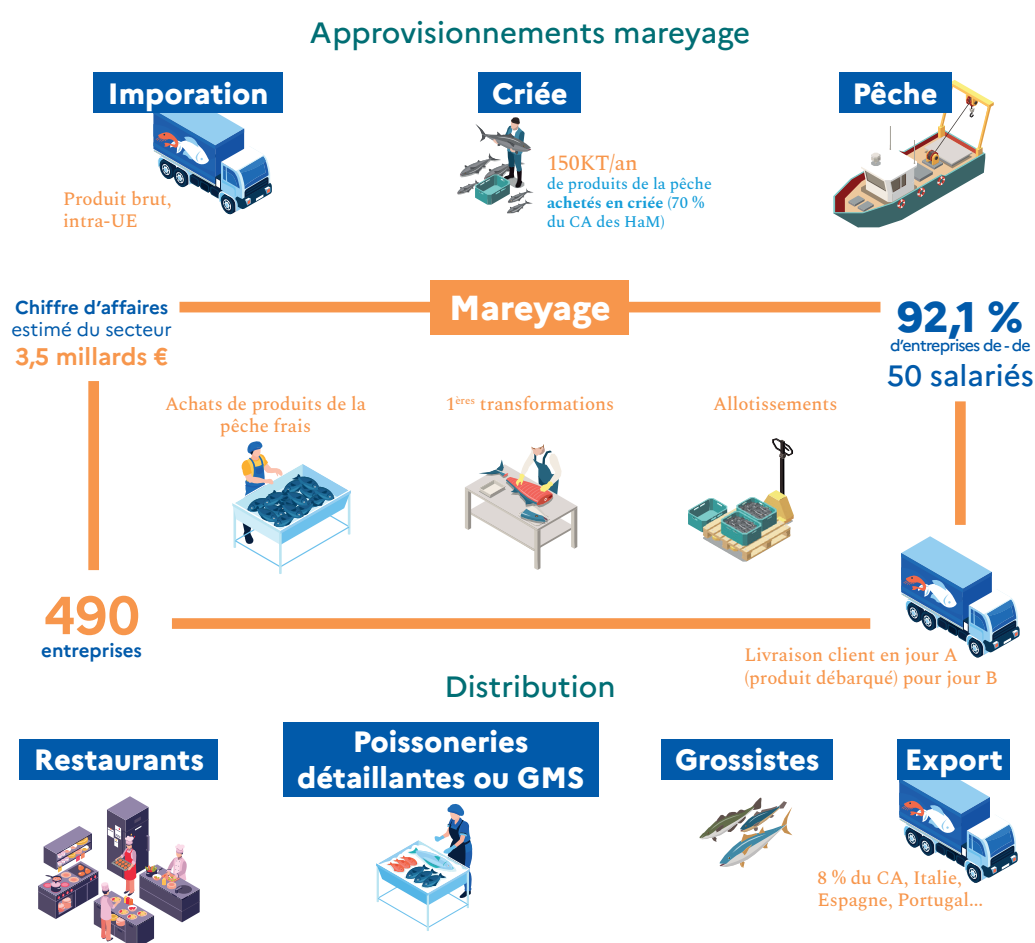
Approvisionnements mareyage

Imporation

Produit brut, intra-UE

Criée

150KT/an
de produits de la pêche achetés en criée (70 % du CA des HaM)

Pêche

Chiffre d'affaires estimé du secteur
3,5 millards €

Mareyage

92,1 %
d'entreprises de - de
50 salariés

Achats de produits de la pêche frais

1$^{ères}$ transformations

Allotissements

490
entreprises

Livraison client en jour A (produit débarqué) pour jour B

Distribution

Restaurants

Poissoneries détaillantes ou GMS

Grossistes

Export

8 % du CA, Italie, Espagne, Portugal...